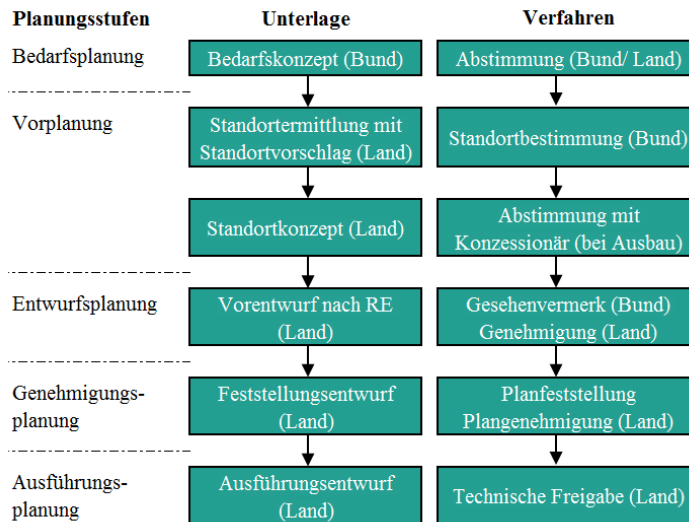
| Planungsstufen | Unterlage | Verfahren |
|---|---|---|
| Bedarfsplanung | Bedarfskonzept (Bund) | Abstimmung (Bund/ Land) |
| Vorplanung | Standortermittlung mit Standortvorschlag (Land) | Standortbestimmung (Bund) |
| | Standortkonzept (Land) | Abstimmung mit Konzessionär (bei Ausbau) |
| Entwurfsplanung | Vorentwurf nach RE (Land) | Gesehenvermerk (Bund) Genehmigung (Land) |
| Genehmigungsplanung | Feststellungsentwurf (Land) | Planfeststellung Plangenehmigung (Land) |
| Ausführungsplanung | Ausführungsentwurf (Land) | Technische Freigabe (Land) |